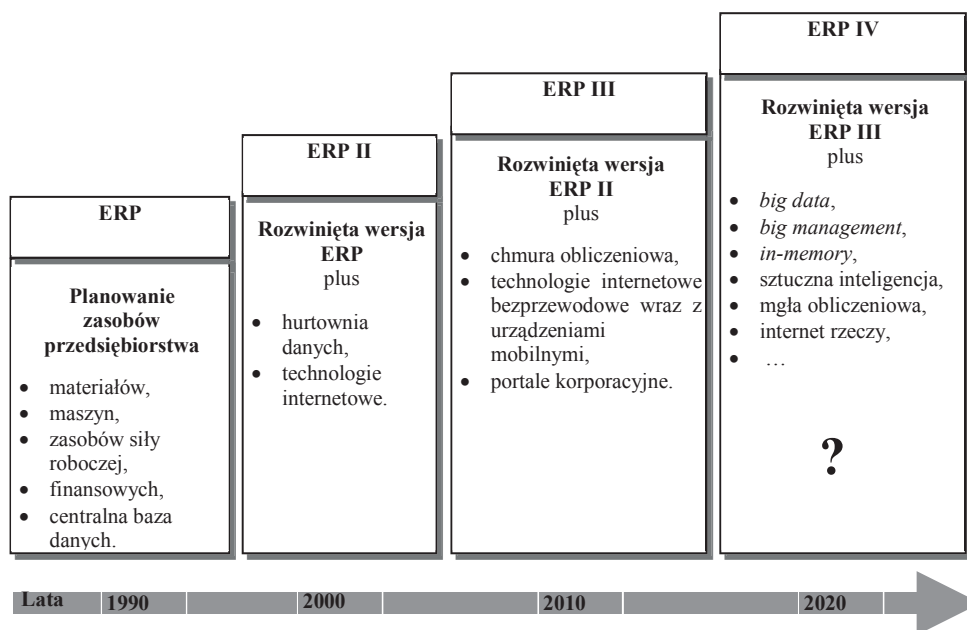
ERP

Planowanie zasobów przedsiębiorstwa

- materiałów,
- maszyn,
- zasobów siły roboczej,
- finansowych,
- centralna baza danych.

ERP II

Rozwinięta wersja ERP plus

- hurtownia danych,
- technologie internetowe.

ERP III

Rozwinięta wersja ERP II plus

- chmura obliczeniowa,
- technologie internetowe bezprzewodowe wraz z urządzeniami mobilnymi,
- portale korporacyjne.

ERP IV

Rozwinięta wersja ERP III plus

- *big data*,
- *big management*,
- *in-memory*,
- sztuczna inteligencja,
- mgła obliczeniowa,
- internet rzeczy,
- …

?

Lata 1990 2000 2010 2020